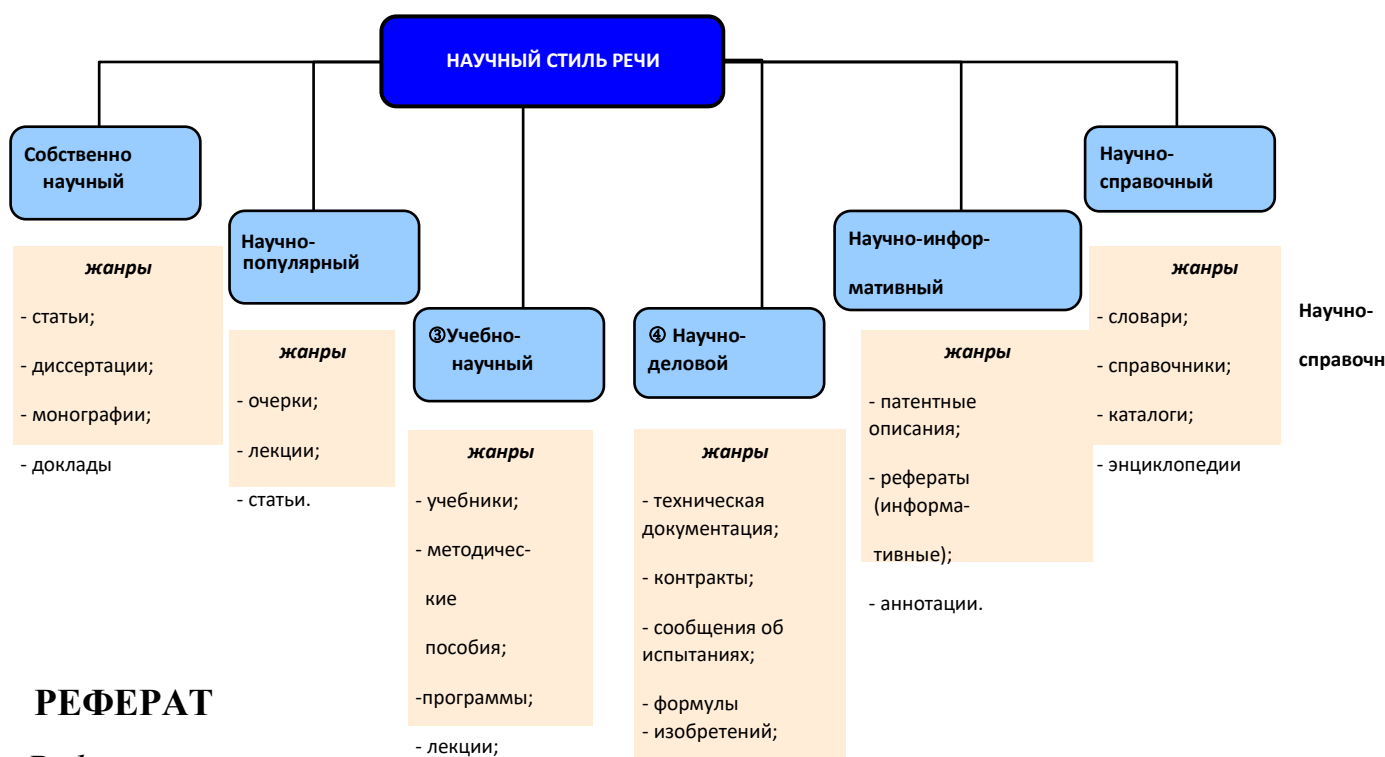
НАУЧНЫЙ СТИЛЬ РЕЧИ

Собственно научный

жанры
- статьи;
- диссертации;
- монографии;
- доклады

Научно-популярный

жанры
- очерки;
- лекции;
- статьи.

③Учебно-научный

жанры
- учебники;
- методические пособия;
-программы;
- лекции;

④ Научно-деловой

жанры
- техническая документация;
- контракты;
- сообщения об испытаниях;
- формулы
- изобретений;

Научно-информативный

жанры
- патентные описания;
- рефераты (информативные);
- аннотации.

Научно-справочный

жанры
- словари;
- справочники;
- каталоги;
- энциклопедии

Научно-
справочн

РЕФЕРАТ

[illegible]